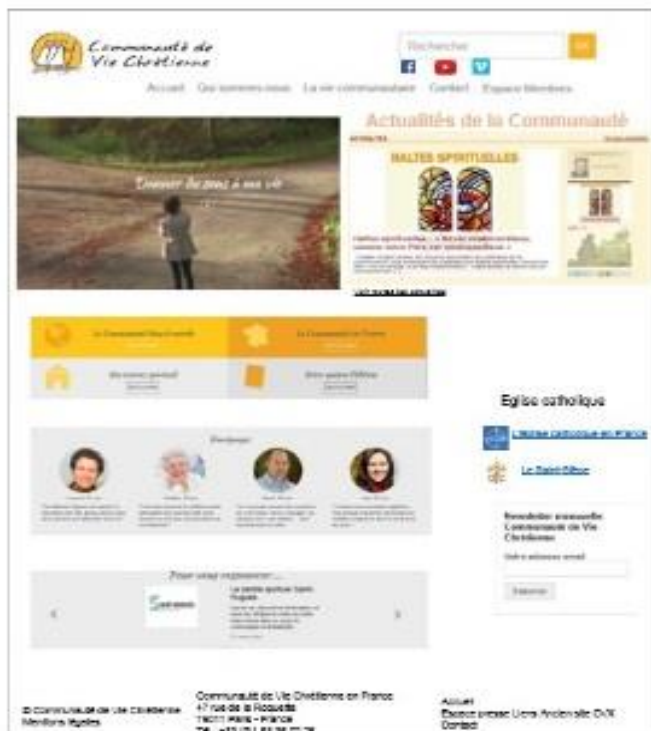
Communauté de Vie Chrétienne

Rechercher

Accueil Qui sommes-nous La vie communautaire Contact Espace Membres

Donner du sens à ma vie

Actualités de la Communauté

HALTES SPIRITUELLES

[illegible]

Eglise catholique

L'Eglise catholique en France

Le Saint-Siège

Newsletter mensuelle Communauté de Vie Chrétienne

Votre adresse email

S'abonner

Témoignages

Pour vous ressourcer ...

La petite épître Saint-Augustin

© Communauté de Vie Chrétienne
Mentions légales

Communauté de Vie Chrétienne en France
47 rue de la Roquette
75011 Paris - France
Tél : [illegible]

Accueil
Espace presse Liens Anciens site CVX
Contact